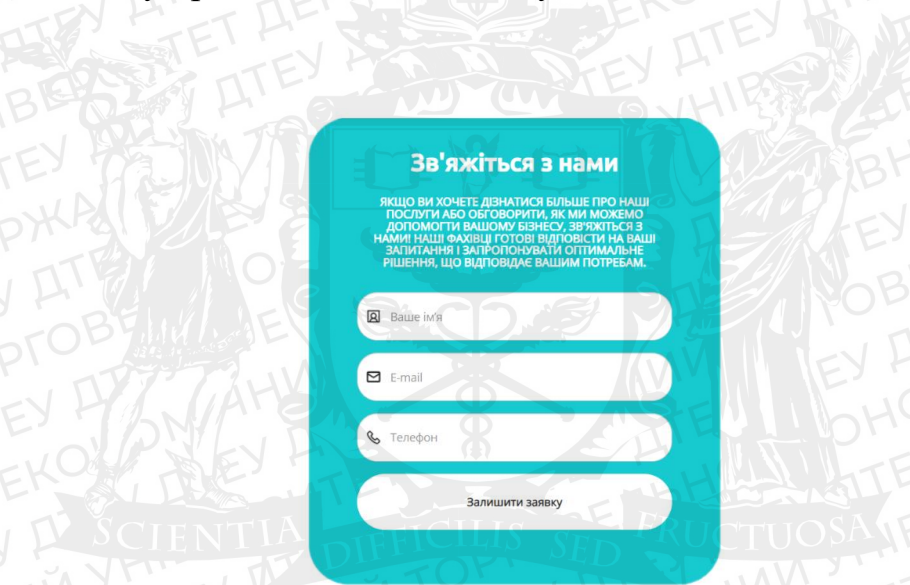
Зв'яжіться з нами

ЯКЩО ВИ ХОЧЕТЕ ДІЗНАТИСЯ БІЛЬШЕ ПРО НАШІ ПОСЛУГИ АБО ОБГОВОРИТИ, ЯК МИ МОЖЕМО ДОПОМОГТИ ВАШОМУ БІЗНЕСУ, ЗВ'ЯЖІТЬСЯ З НАМИ! НАШІ ФАХІВЦІ ГОТОВІ ВІДПОВІСТИ НА ВАШІ ЗАПИТАННЯ І ЗАПРОПОНУВАТИ ОПТИМАЛЬНЕ РІШЕННЯ, ЩО ВІДПОВІДАЄ ВАШИМ ПОТРЕБАМ.

Ваше ім'я

E-mail

Телефон

Залишити заявку

SCIENTIA DIFFICILIS SED FRUCTUOSA